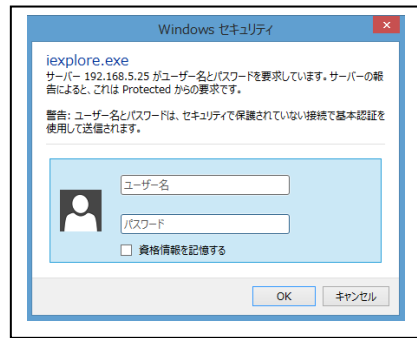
Windows セキュリティ

iexplore.exe

サーバー 192.168.5.25 がユーザー名とパスワードを要求しています。サーバーの報告によると、これは Protected からの要求です。

警告: ユーザー名とパスワードは、セキュリティで保護されていない接続で基本認証を使用して送信されます。

ユーザー名

パスワード

資格情報を記憶する

OK

キャンセル